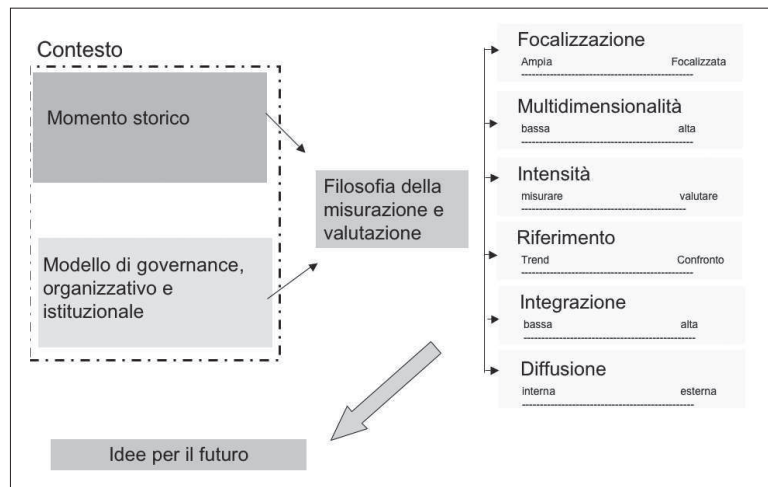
Contesto

Momento storico

Modello di governance, organizzativo e istituzionale

Filosofia della misurazione e valutazione

Focalizzazione
Ampia Focalizzata

Multidimensionalità
bassa alta

Intensità
misurare valutare

Riferimento
Trend Confronto

Integrazione
bassa alta

Diffusione
interna esterna

Idee per il futuro